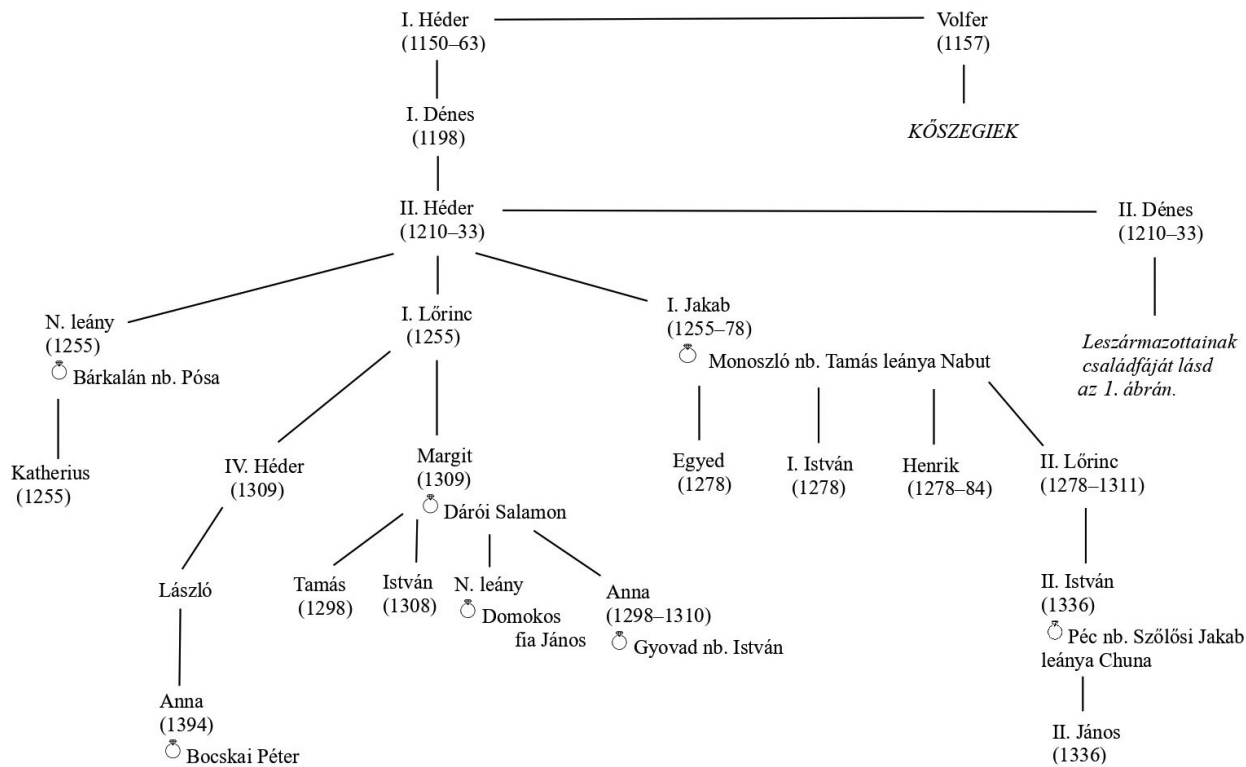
I. Héder (1150–63)

Volfer (1157)

KŐSZEGIEK

I. Dénes (1198)

II. Héder (1210–33)

II. Dénes (1210–33)

Leszármazottainak családfáját lásd az 1. ábrán.

N. leány (1255)
Bárkalán nb. Pósa

Katherius (1255)

I. Lőrinc (1255)

I. Jakab (1255–78)
Monoszló nb. Tamás leánya Nabut

IV. Héder (1309)

Margit (1309)
Dárói Salamon

László

Anna (1394)
Bocskai Péter

Tamás (1298)

István (1308)

N. leány
Domokos fia János

Anna (1298–1310)
Gyovad nb. István

Egyed (1278)

I. István (1278)

Henrik (1278–84)

II. Lőrinc (1278–1311)

II. István (1336)
Péc nb. Szőlősi Jakab leánya Chuna

II. János (1336)